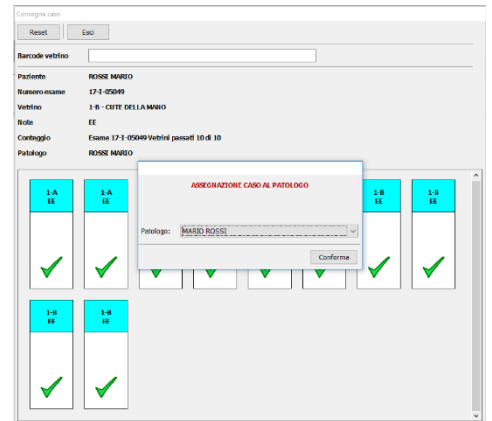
Consegna caso

Reset
Esci

Barcode vetrino

Paziente ROSSI MARIO
Numero esame 17-I-05049
Vetrino 1-B - CUTE DELLA MANO
Note EE
Conteggio Esame 17-I-05049 Vetrini passati 10 di 10
Patologo ROSSI MARIO

1-A
EE

1-A
EE

1-B
EE

1-B
EE

1-B
EE

1-B
EE

ASSEGNAZIONE CASO AL PATOLOGO

Patologo: MARIO ROSSI

Conferma